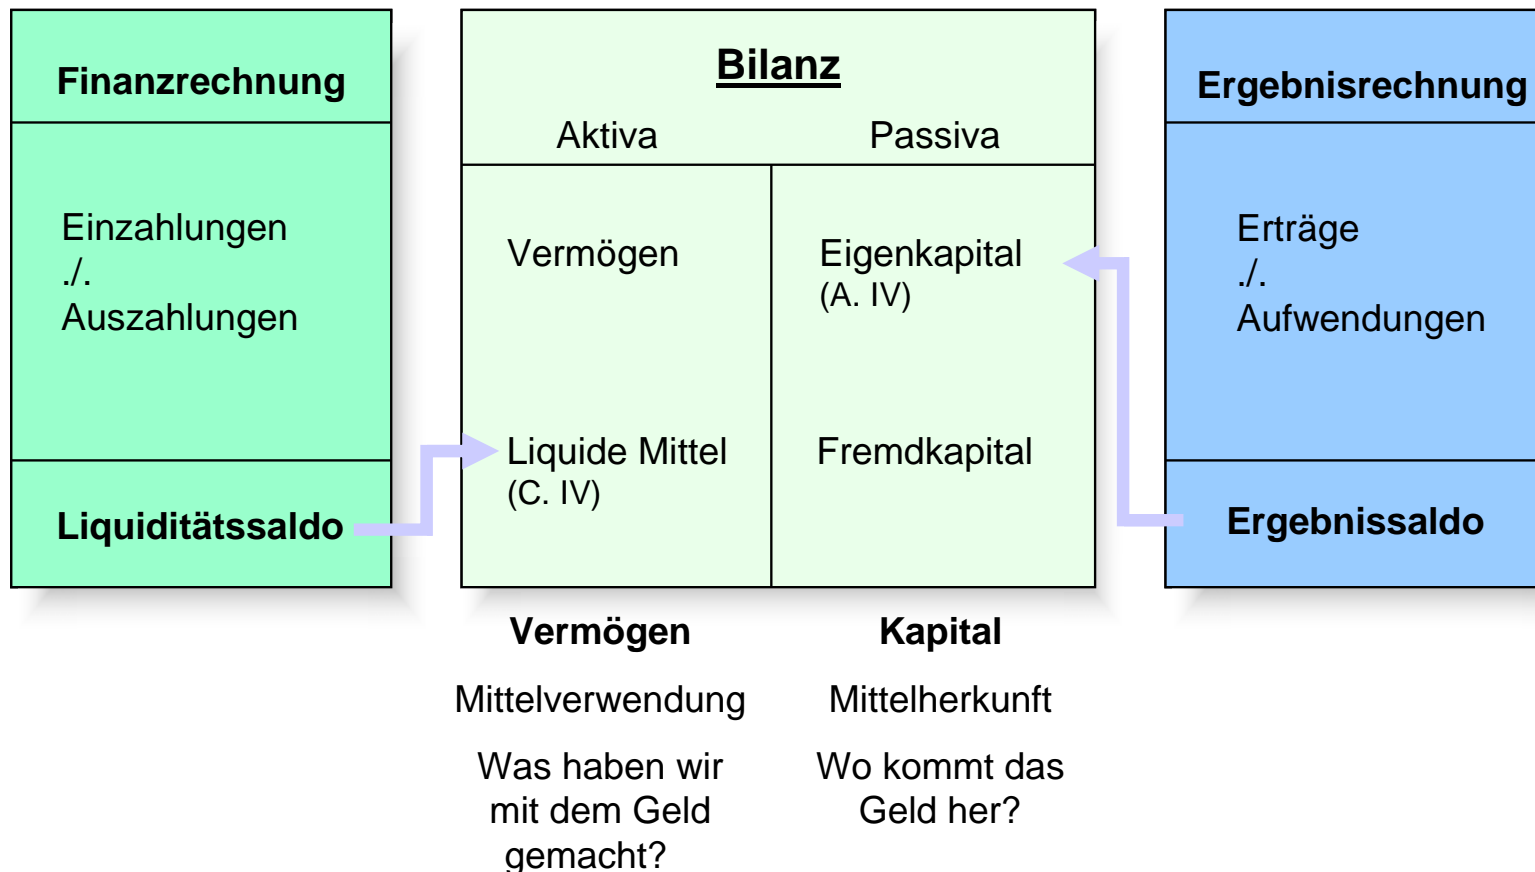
Finanzrechnung

Einzahlungen
./.
Auszahlungen

Liquiditätssaldo

Bilanz

Aktiva

Passiva

Vermögen

Eigenkapital
(A. IV)

Liquide Mittel
(C. IV)

Fremdkapital

Ergebnisrechnung

Erträge
./.
Aufwendungen

Ergebnissaldo

Vermögen

Kapital

Mittelverwendung

Mittelherkunft

Was haben wir mit dem Geld gemacht?

Wo kommt das Geld her?